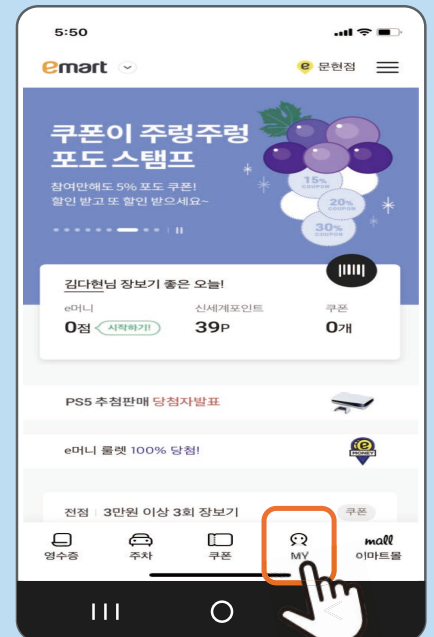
5:50

emart

문현점

쿠폰이 주렁주렁 포도 스탬프

참여만해도 5% 포도 쿠폰! 할인 받고 또 할인 받으세요~

15% COUPON

20% COUPON

30% COUPON

김다현님 장보기 좋은 오늘!

e머니
0점 시작하기!

신세계포인트
39P

쿠폰
0개

PS5 추첨판매 당첨자발표

e머니 룰렛 100% 당첨!

e MONEY

전점 | 3만원 이상 3회 장보기

쿠폰

영수증

주차

쿠폰

MY

mall
이마트몰